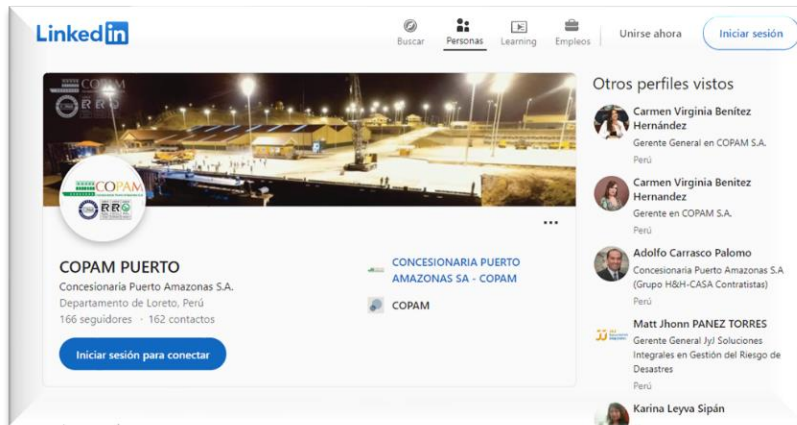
LinkedIn

Buscar
Personas
Learning
Empleos
Unirse ahora
Iniciar sesión

COPAM
RRO

COPAM
RRO

...

COPAM PUERTO
Concesionaria Puerto Amazonas S.A.
Departamento de Loreto, Perú
166 seguidores · 162 contactos

Iniciar sesión para conectar

CONCESIONARIA PUERTO AMAZONAS SA - COPAM

COPAM

Otros perfiles vistos

Carmen Virginia Benítez Hernández
Gerente General en COPAM S.A.
Perú

Carmen Virginia Benitez Hernandez
Gerente en COPAM S.A.
Perú

Adolfo Carrasco Palomo
Concesionaria Puerto Amazonas S.A (Grupo H&H-CASA Contratistas)
Perú

Matt Jhonn PANEZ TORRES
Gerente General JyJ Soluciones Integrales en Gestión del Riesgo de Desastres
Perú

Karina Leyva Sipán